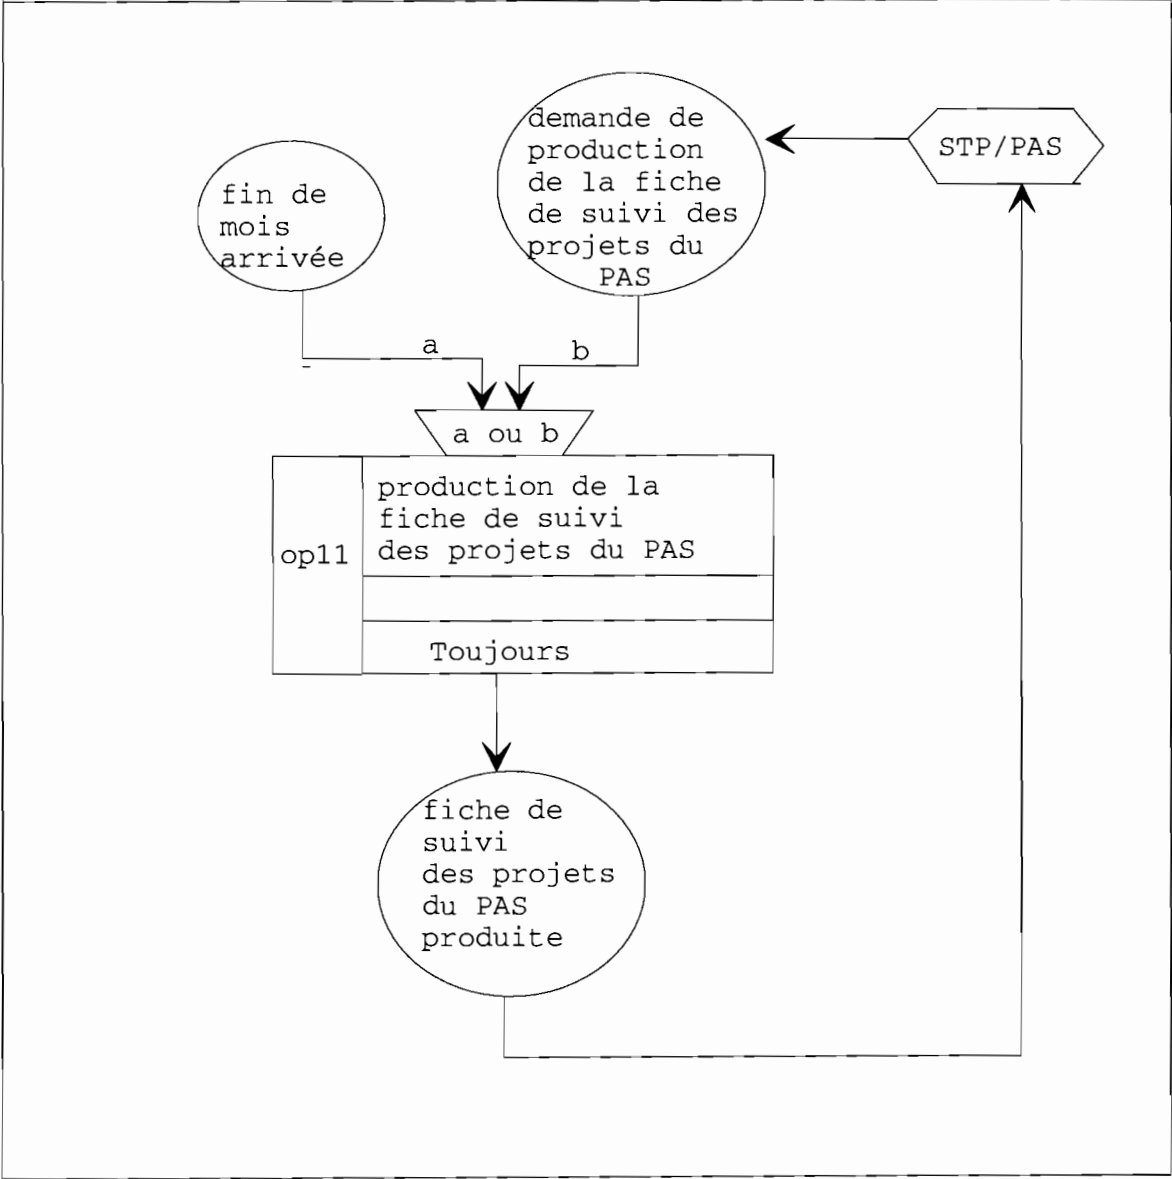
demande de production de la fiche de suivi des projets du PAS

STP/PAS

fin de mois arrivée

a

b

a ou b

op11

production de la fiche de suivi des projets du PAS

Toujours

fiche de suivi des projets du PAS produite